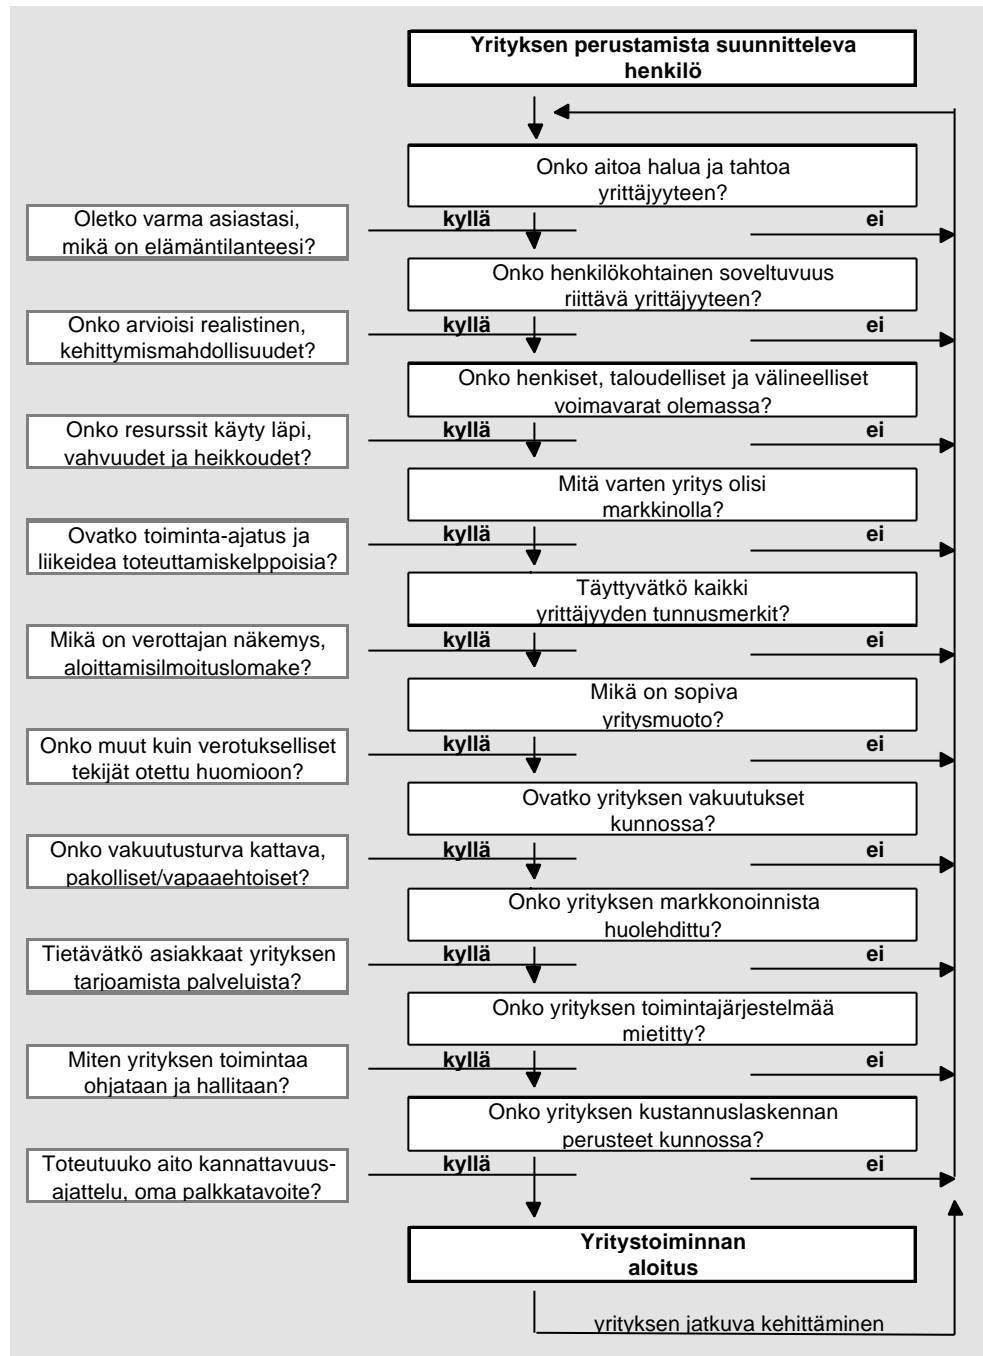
Yrityksen perustamista suunnitteleva henkilö

Onko aitoa halua ja tahtoa yrittäjyyteen?

Oletko varma asiastasi, mikä on elämäntilanteesi?

kyllä

ei

Onko henkilökohtainen soveltuvuus riittävä yrittäjyyteen?

Onko arvioisi realistinen, kehittymismahdollisuudet?

kyllä

ei

Onko henkiset, taloudelliset ja välineelliset voimavarat olemassa?

Onko resurssit käyty läpi, vahvuudet ja heikkoudet?

kyllä

ei

Mitä varten yritys olisi markkinolla?

Ovatko toiminta-ajatus ja liikeidea toteuttamiskelppoisia?

kyllä

ei

Täyttyvätkö kaikki yrittäjyyden tunnusmerkit?

Mikä on verottajan näkemys, aloittamisilmoituslomake?

kyllä

ei

Mikä on sopiva yritysmuoto?

Onko muut kuin verotukselliset tekijät otettu huomioon?

kyllä

ei

Ovatko yrityksen vakuutukset kunnossa?

Onko vakuutusturva kattava, pakolliset/vapaaehtoiset?

kyllä

ei

Onko yrityksen markkonoinnista huolehdittu?

Tietävätkö asiakkaat yrityksen tarjoamista palveluista?

kyllä

ei

Onko yrityksen toimintajärjestelmää mietitty?

Miten yrityksen toimintaa ohjataan ja hallitaan?

kyllä

ei

Onko yrityksen kustannuslaskennan perusteet kunnossa?

Toteutuuko aito kannattavuusajattelu, oma palkkatavoite?

kyllä

ei

Yritystoiminnan aloitus

yrityksen jatkuva kehittäminen